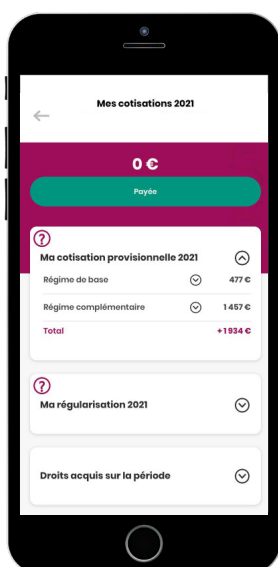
Mes cotisations 2021

0 €

Payée

?

Ma cotisation provisionnelle 2021

| Régime de base | 477 € |
|---|---|
| Régime complémentaire | 1 457 € |
| Total | +1 934 € |

?

Ma régularisation 2021

Droits acquis sur la période